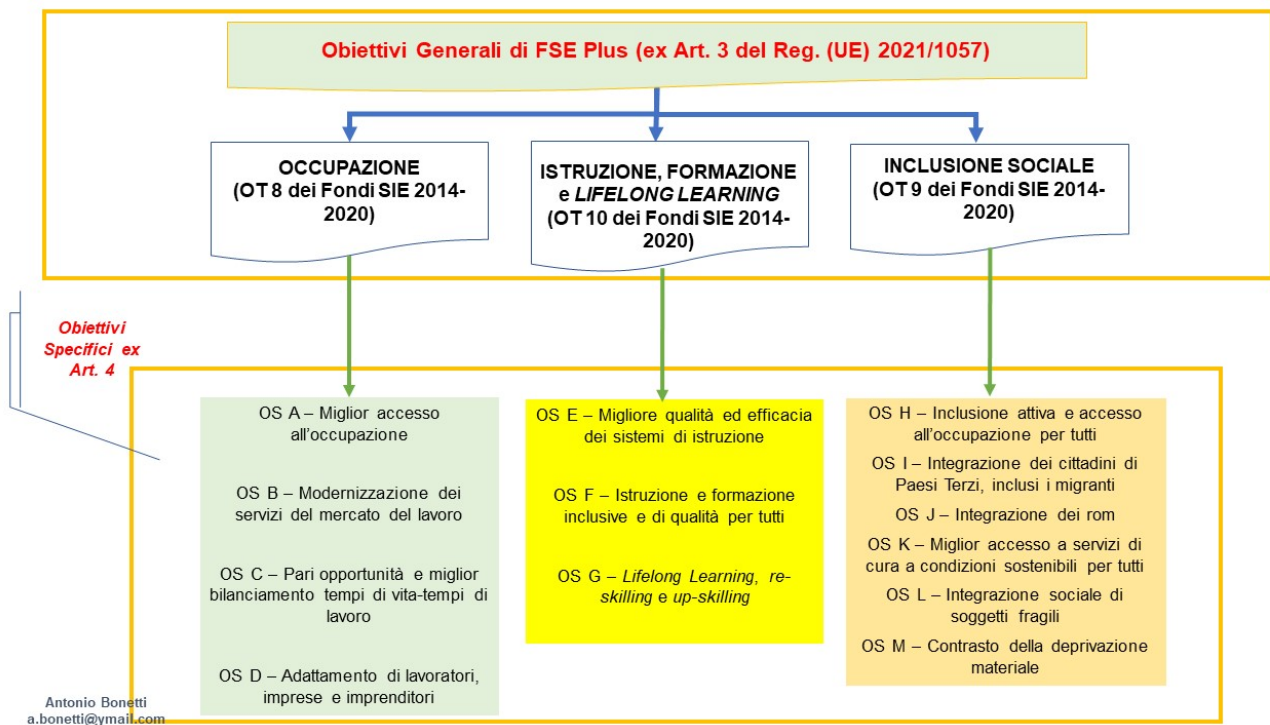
Obiettivi Generali di FSE Plus (ex Art. 3 del Reg. (UE) 2021/1057)

OCCUPAZIONE (OT 8 dei Fondi SIE 2014-2020)

ISTRUZIONE, FORMAZIONE e *LIFELONG LEARNING* (OT 10 dei Fondi SIE 2014-2020)

INCLUSIONE SOCIALE (OT 9 dei Fondi SIE 2014-2020)

*Obiettivi Specifici ex Art. 4*

OS A – Miglior accesso all'occupazione

OS B – Modernizzazione dei servizi del mercato del lavoro

OS C – Pari opportunità e miglior bilanciamento tempi di vita-tempi di lavoro

OS D – Adattamento di lavoratori, imprese e imprenditori

OS E – Migliore qualità ed efficacia dei sistemi di istruzione

OS F – Istruzione e formazione inclusive e di qualità per tutti

OS G – *Lifelong Learning, re-skilling* e *up-skilling*

OS H – Inclusione attiva e accesso all'occupazione per tutti

OS I – Integrazione dei cittadini di Paesi Terzi, inclusi i migranti

OS J – Integrazione dei rom

OS K – Miglior accesso a servizi di cura a condizioni sostenibili per tutti

OS L – Integrazione sociale di soggetti fragili

OS M – Contrasto della deprivazione materiale

Antonio Bonetti
a.bonetti@ymail.com